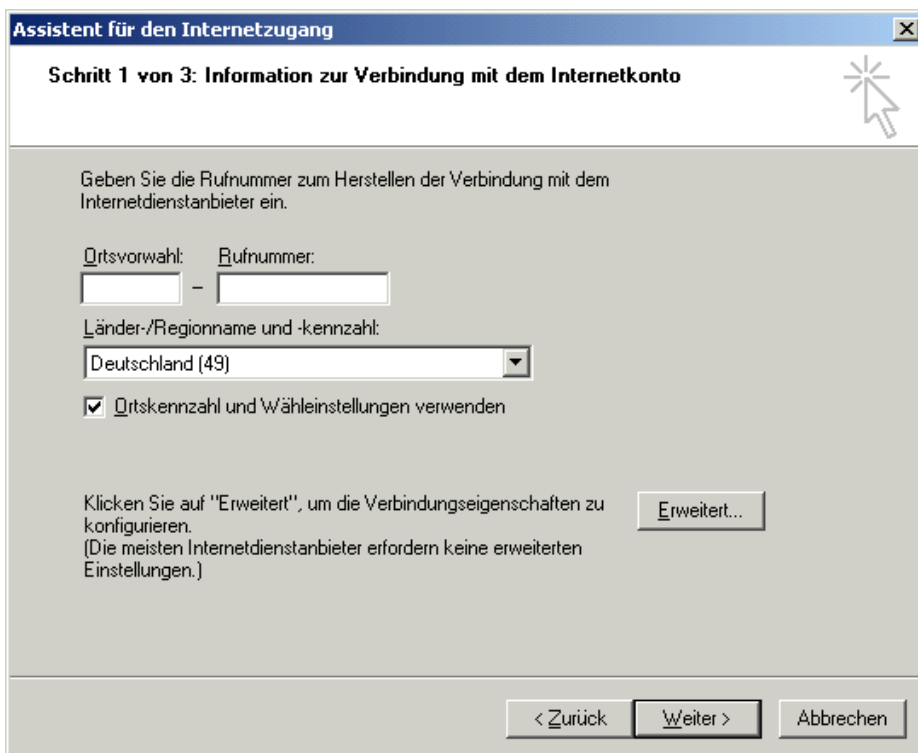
Assistent für den Internetzugang

Schritt 1 von 3: Information zur Verbindung mit dem Internetkonto

Geben Sie die Rufnummer zum Herstellen der Verbindung mit dem Internetdienstanbieter ein.

Ortsvorwahl: Rufnummer:

–

Länder-/Regionname und -kennzahl:

Deutschland (49)

Ortskennzahl und Wähleinstellungen verwenden

Klicken Sie auf "Erweitert", um die Verbindungseigenschaften zu konfigurieren.
(Die meisten Internetdienstanbieter erfordern keine erweiterten Einstellungen.)

Erweitert...

< Zurück

Weiter >

Abbrechen